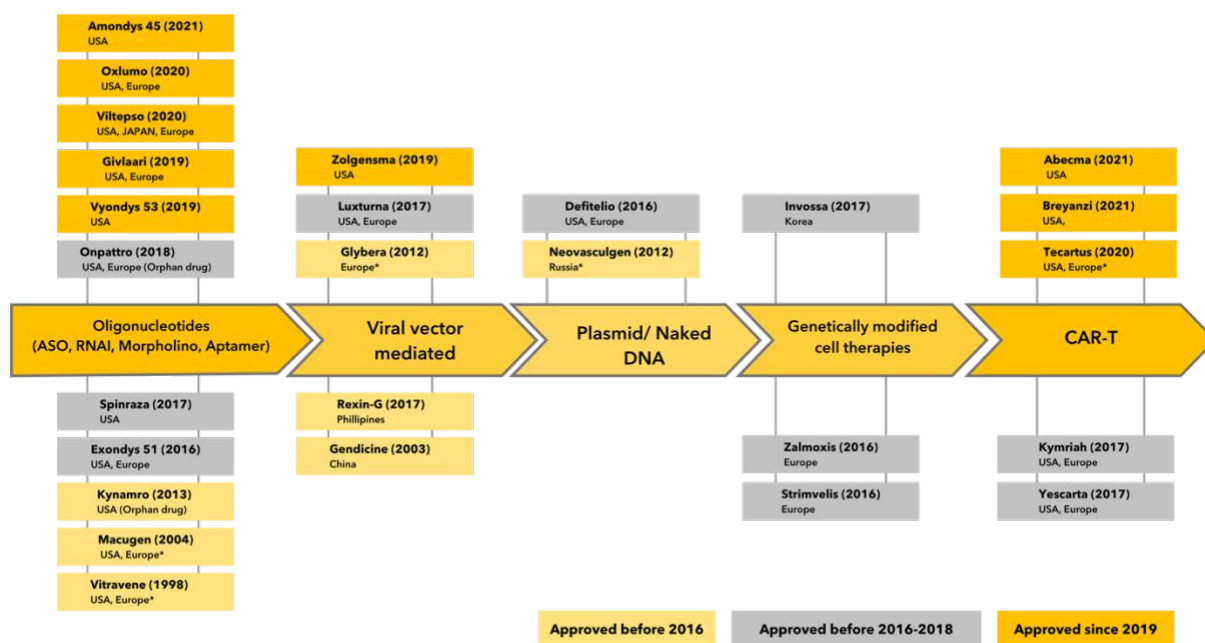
Amondys 45 (2021)
USA

Oxlumo (2020)
USA, Europe

Viltepso (2020)
USA, JAPAN, Europe

Givlaari (2019)
USA, Europe

Vyondys 53 (2019)
USA

Onpattro (2018)
USA, Europe (Orphan drug)

Zolgensma (2019)
USA

Luxturna (2017)
USA, Europe

Glybera (2012)
Europe*

Defitelio (2016)
USA, Europe

Neovasculgen (2012)
Russia*

Invossa (2017)
Korea

Abecma (2021)
USA

Breyanzi (2021)
USA,

Tecartus (2020)
USA, Europe*

Oligonucleotides (ASO, RNAI, Morpholino, Aptamer)

Viral vector mediated

Plasmid/ Naked DNA

Genetically modified cell therapies

CAR-T

Spinraza (2017)
USA

Exondys 51 (2016)
USA, Europe

Kynamro (2013)
USA (Orphan drug)

Macugen (2004)
USA, Europe*

Vitravene (1998)
USA, Europe*

Rexin-G (2017)
Phillipines

Gendicine (2003)
China

Zalmoxis (2016)
Europe

Strimvelis (2016)
Europe

Kymriah (2017)
USA, Europe

Yescarta (2017)
USA, Europe

Approved before 2016

Approved before 2016-2018

Approved since 2019